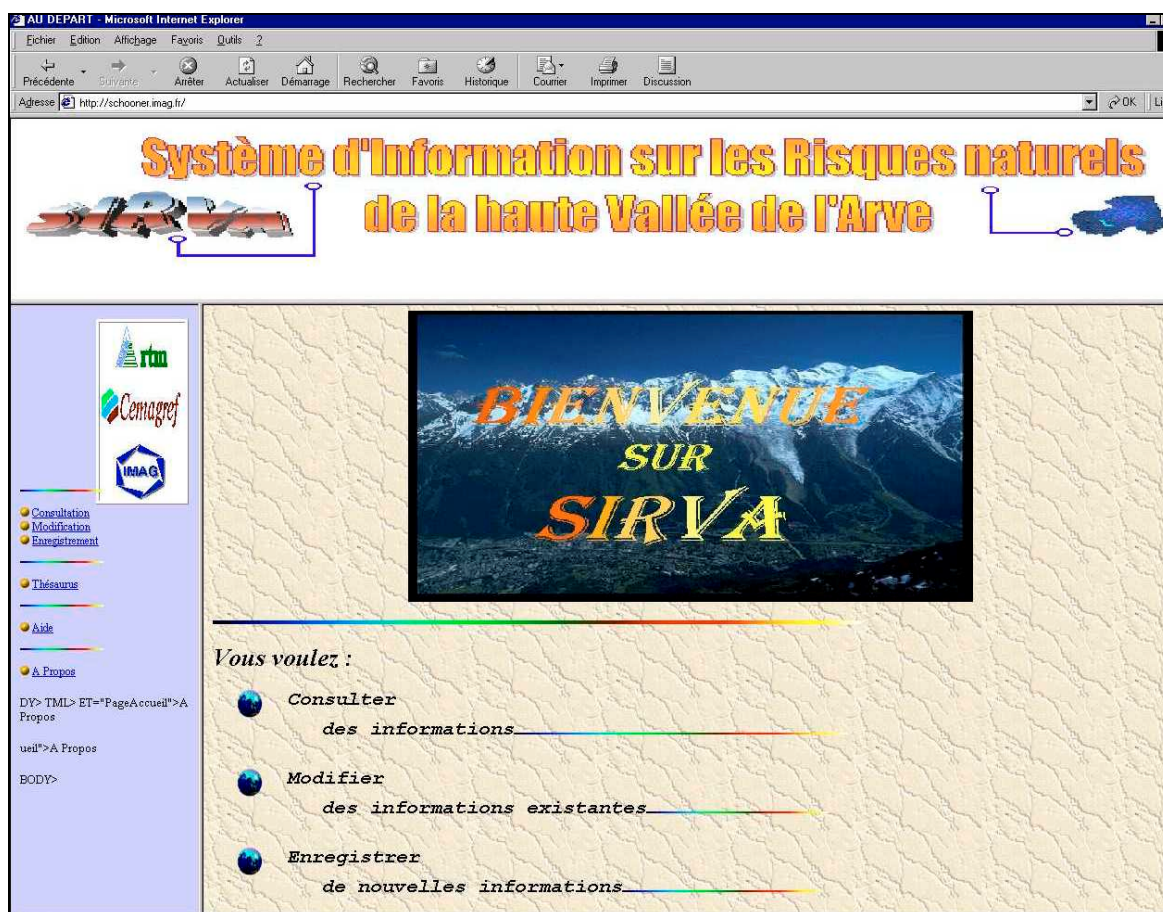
AU DEPART - Microsoft Internet Explorer

Fichier Edition Affichage Favoris Outils ?

Précédente Suivante Arrêter Actualiser Démarrage Rechercher Favoris Historique Courrier Imprimer Discussion

Adresse http://schooner.imag.fr/

OK Li

Système d'Information sur les Risques naturels de la haute Vallée de l'Arve

SIRVA

rtm

Cemagref

IMAG

Consultation
Modification
Enregistrement

Thésaurus

Aide

A Propos

DY> TML> ET="PageAccueil">A Propos

ueil">A Propos

BODY>

BIENVENUE SUR SIRVA

Vous voulez :

Consulter des informations

Modifier des informations existantes

Enregistrer de nouvelles informations